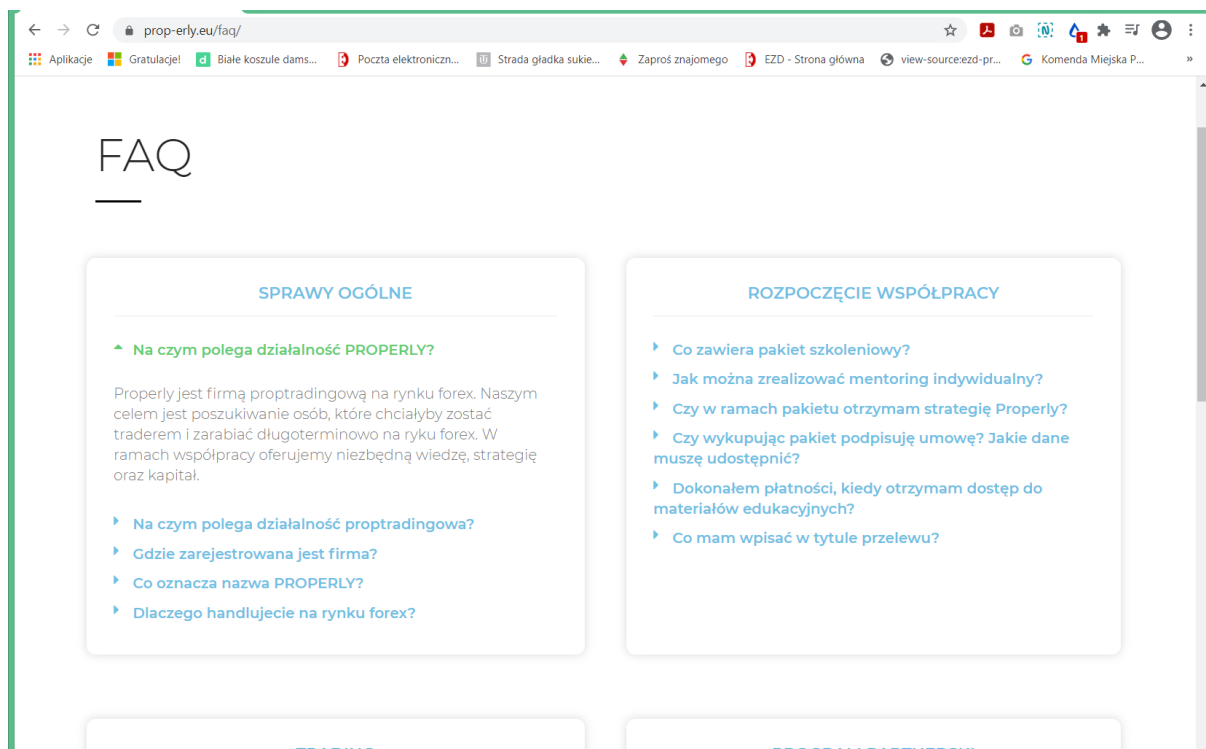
prop-erly.eu/faq/

Aplikacje Gratulacje! Białe koszule dams... Poczta elektroniczn... Strada gładka sukie... Zaproś znajomego EZD - Strona główna view-source:ezd-pr... Komenda Miejska P...

FAQ

SPRAWY OGÓLNE

Na czym polega działalność PROPERLY?

Properly jest firmą proptradingową na rynku forex. Naszym celem jest poszukiwanie osób, które chciałyby zostać traderem i zarabiać długoterminowo na ryku forex. W ramach współpracy oferujemy niezbędną wiedzę, strategię oraz kapitał.

Na czym polega działalność proptradingowa?

Gdzie zarejestrowana jest firma?

Co oznacza nazwa PROPERLY?

Dlaczego handlujecie na rynku forex?

ROZPOCZĘCIE WSPÓŁPRACY

Co zawiera pakiet szkoleniowy?

Jak można zrealizować mentoring indywidualny?

Czy w ramach pakietu otrzymam strategię Properly?

Czy wykupując pakiet podpisuję umowę? Jakie dane muszę udostępnić?

Dokonałem płatności, kiedy otrzymam dostęp do materiałów edukacyjnych?

Co mam wpisać w tytule przelewu?

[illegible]

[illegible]